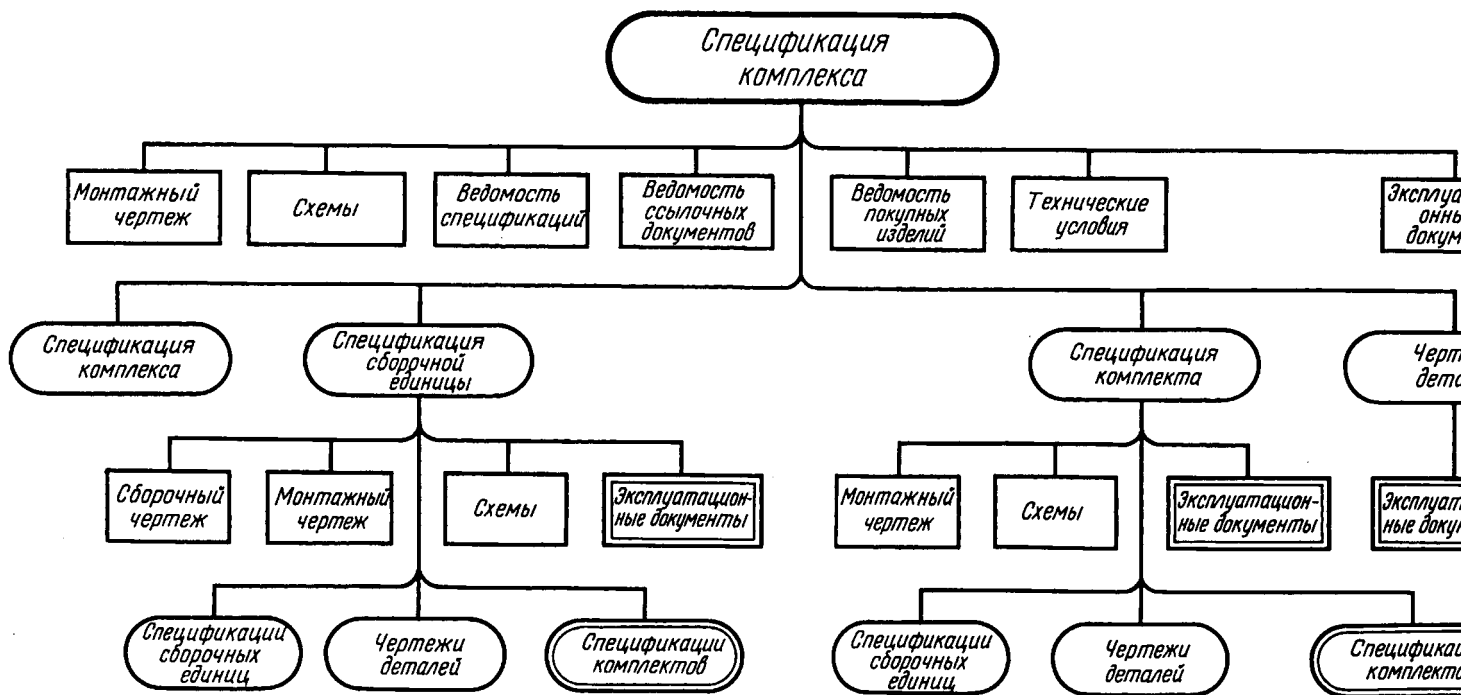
Спецификация комплекса

Монтажный чертеж

Схемы

Ведомость спецификаций

Ведомость ссылочных документов

Ведомость покупных изделий

Технические условия

Эксплуа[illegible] онны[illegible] докум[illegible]

Спецификация комплекса

Спецификация сборочной единицы

Спецификация комплекта

Черт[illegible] дета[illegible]

Сборочный чертеж

Монтажный чертеж

Схемы

Эксплуатационные документы

Монтажный чертеж

Схемы

Эксплуатационные документы

Эксплуат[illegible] ные доку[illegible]

Спецификации сборочных единиц

Чертежи деталей

Спецификации комплектов

Спецификации сборочных единиц

Чертежи деталей

Спецификац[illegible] комплекто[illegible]